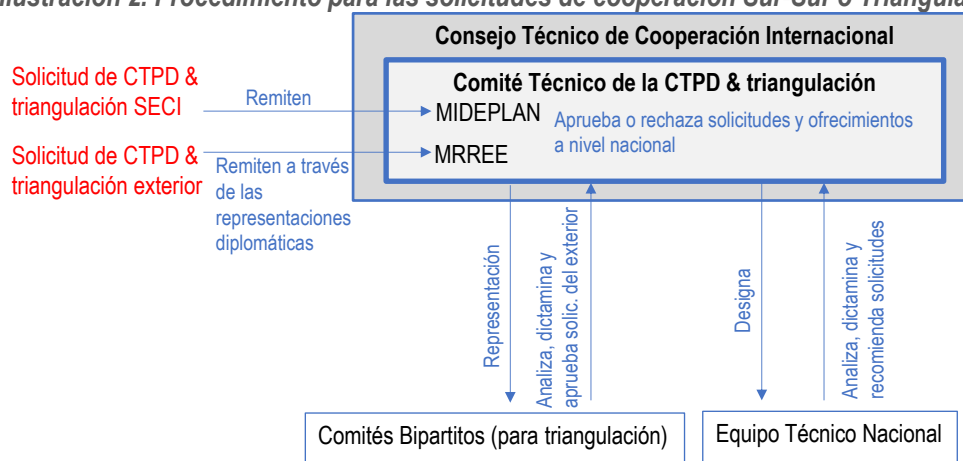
Ilustración 2. Procedimiento para las solicitudes de cooperación Sur-Sur o Triangula

Consejo Técnico de Cooperación Internacional

Comité Técnico de la CTPD & triangulación

Solicitud de CTPD & triangulación SECI

Remiten

MIDEPLAN

Aprueba o rechaza solicitudes y ofrecimientos a nivel nacional

Solicitud de CTPD & triangulación exterior

Remiten a través de las representaciones diplomáticas

MRREE

Representación

Analiza, dictamina y aprueba solic. del exterior

Designa

Analiza, dictamina y recomienda solicitudes

Comités Bipartitos (para triangulación)

Equipo Técnico Nacional